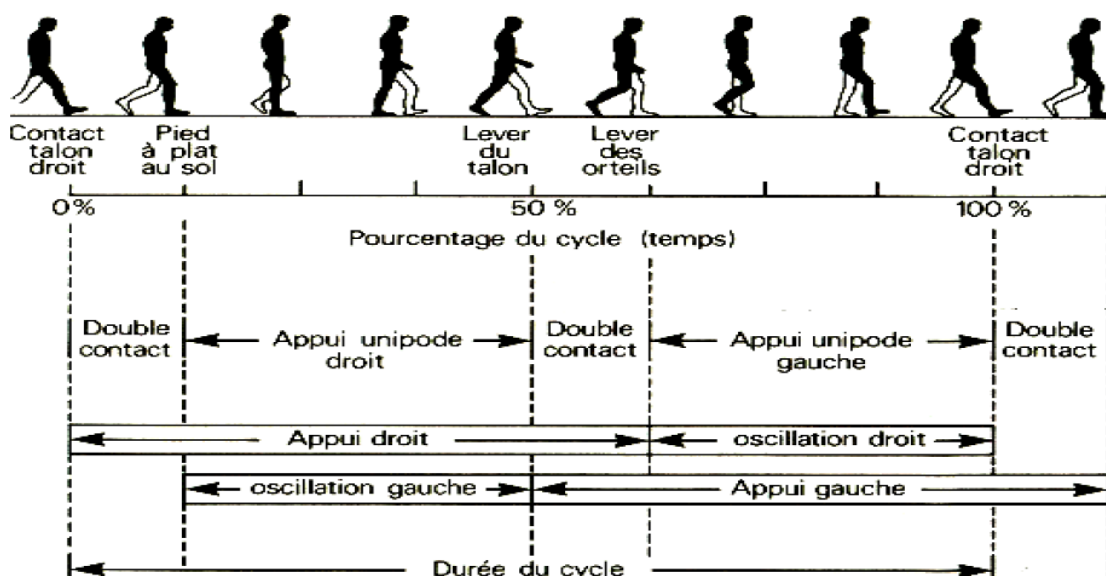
Contact talon droit

Pied à plat au sol

Lever du talon

Lever des orteils

Contact talon droit

0%

50 %

100 %

Pourcentage du cycle (temps)

Double contact

Appui unipode droit

Double contact

Appui unipode gauche

Double contact

Appui droit

oscillation droit

oscillation gauche

Appui gauche

Durée du cycle